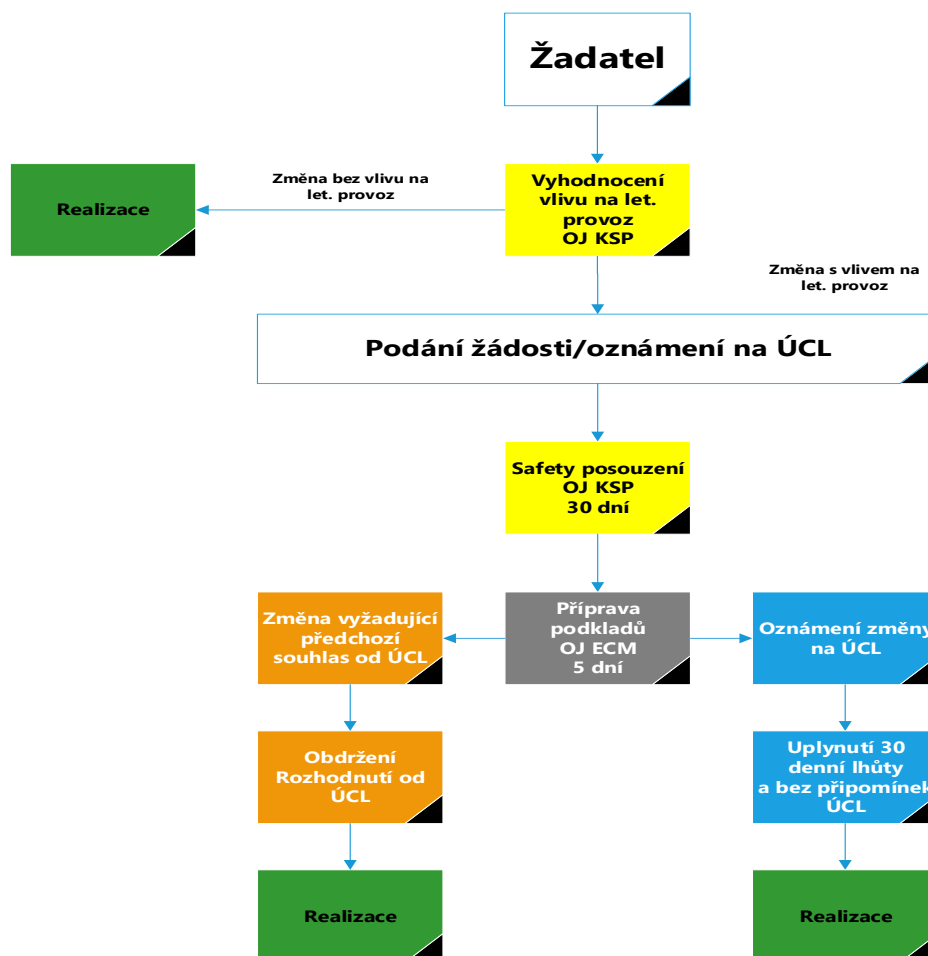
Žadatel

Změna bez vlivu na let. provoz

Realizace

Vyhodnocení vlivu na let. provoz OJ KSP

Změna s vlivem na let. provoz

Podání žádosti/oznámení na ÚCL

Safety posouzení OJ KSP 30 dní

Změna vyžadující předchozí souhlas od ÚCL

Příprava podkladů OJ ECM 5 dní

Oznámení změny na ÚCL

Obdržení Rozhodnutí od ÚCL

Uplynutí 30 denní lhůty a bez připomínek ÚCL

Realizace

Realizace